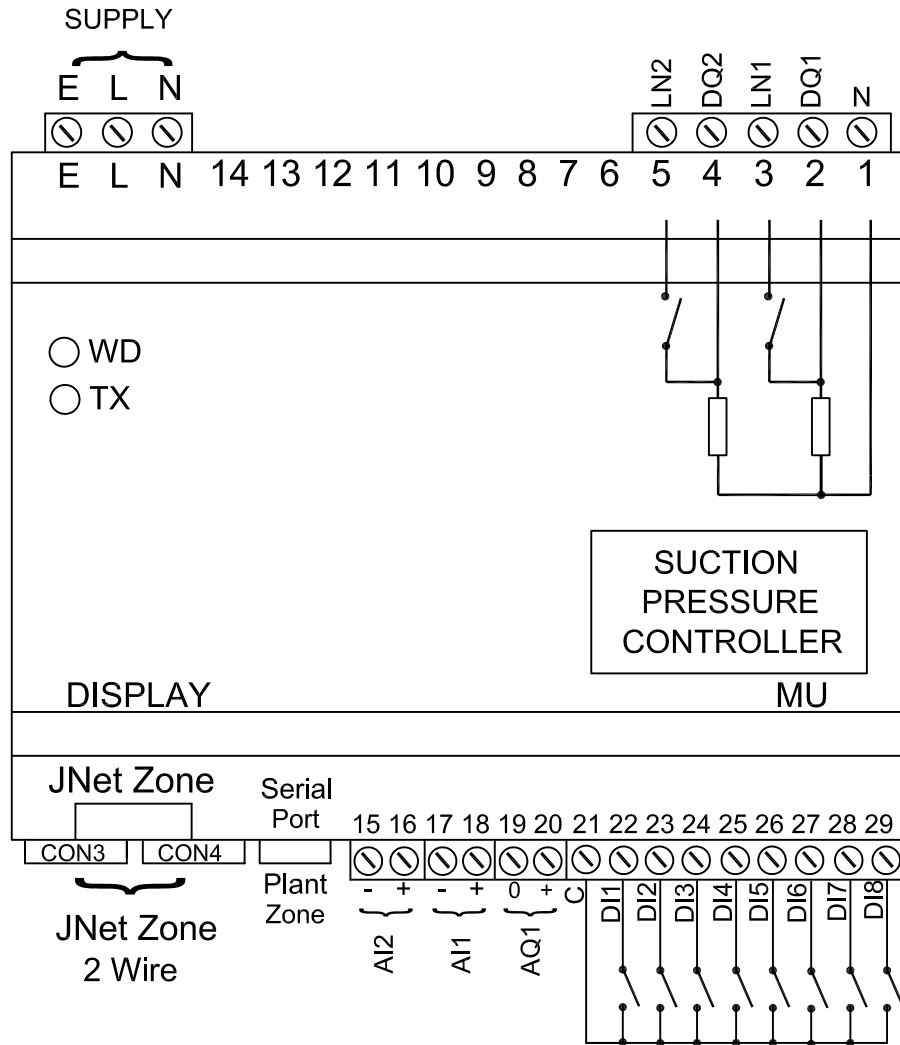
SUPPLY

E L N

LN2 DQ2 LN1 DQ1 N

E L N 14 13 12 11 10 9 8 7 6 5 4 3 2 1

WD
TX

SUCTION PRESSURE CONTROLLER

DISPLAY

MU

JNet Zone

Serial Port

CON3 CON4

15 16 17 18 19 20 21 22 23 24 25 26 27 28 29

- + - + 0 + C

DI1 DI2 DI3 DI4 DI5 DI6 DI7 DI8

Plant Zone

AI2 AI1 AQ1

JNet Zone
2 Wire